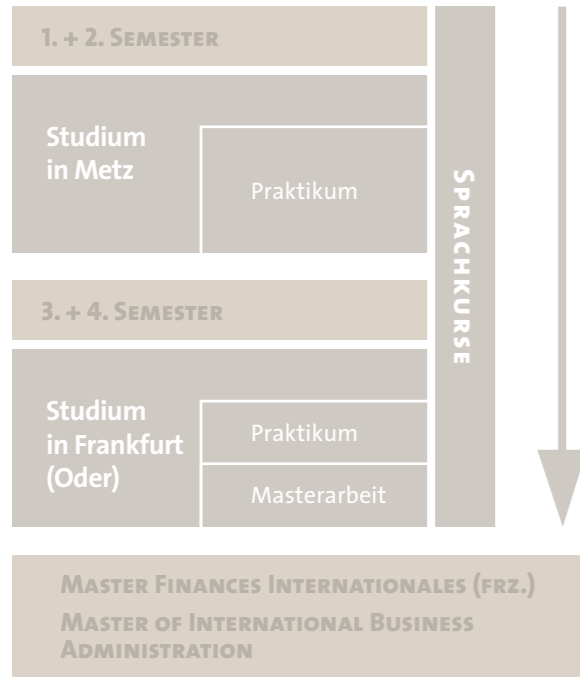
1. + 2. Semester

Studium in Metz

Praktikum

Sprachkurse

3. + 4. Semester

Studium in Frankfurt (Oder)

Praktikum

Masterarbeit

Master Finances Internationales (frz.)

Master of International Business Administration